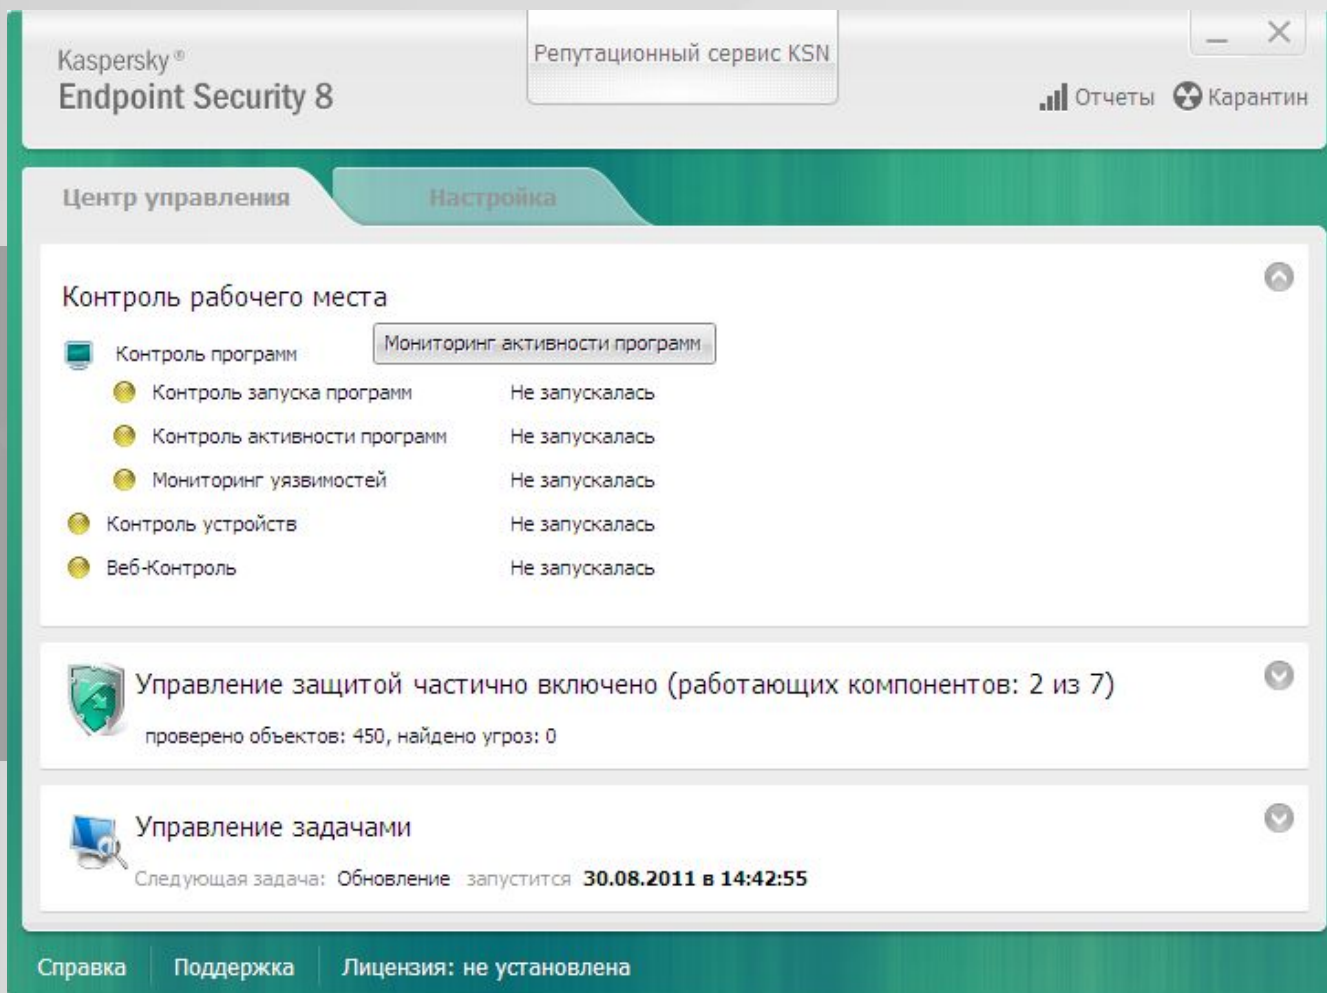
Kaspersky®
Endpoint Security 8

Репутационный сервис KSN

Отчеты Карантин

Центр управления
Настройка

Контроль рабочего места

Контроль программ
Мониторинг активности программ

| | |
|---|---|
| Контроль запуска программ | Не запускалась |
| Контроль активности программ | Не запускалась |
| Мониторинг уязвимостей | Не запускалась |
| Контроль устройств | Не запускалась |
| Веб-Контроль | Не запускалась |

Управление защитой частично включено (работающих компонентов: 2 из 7)
проверено объектов: 450, найдено угроз: 0

Управление задачами
Следующая задача: Обновление запустится 30.08.2011 в 14:42:55

Справка Поддержка Лицензия: не установлена